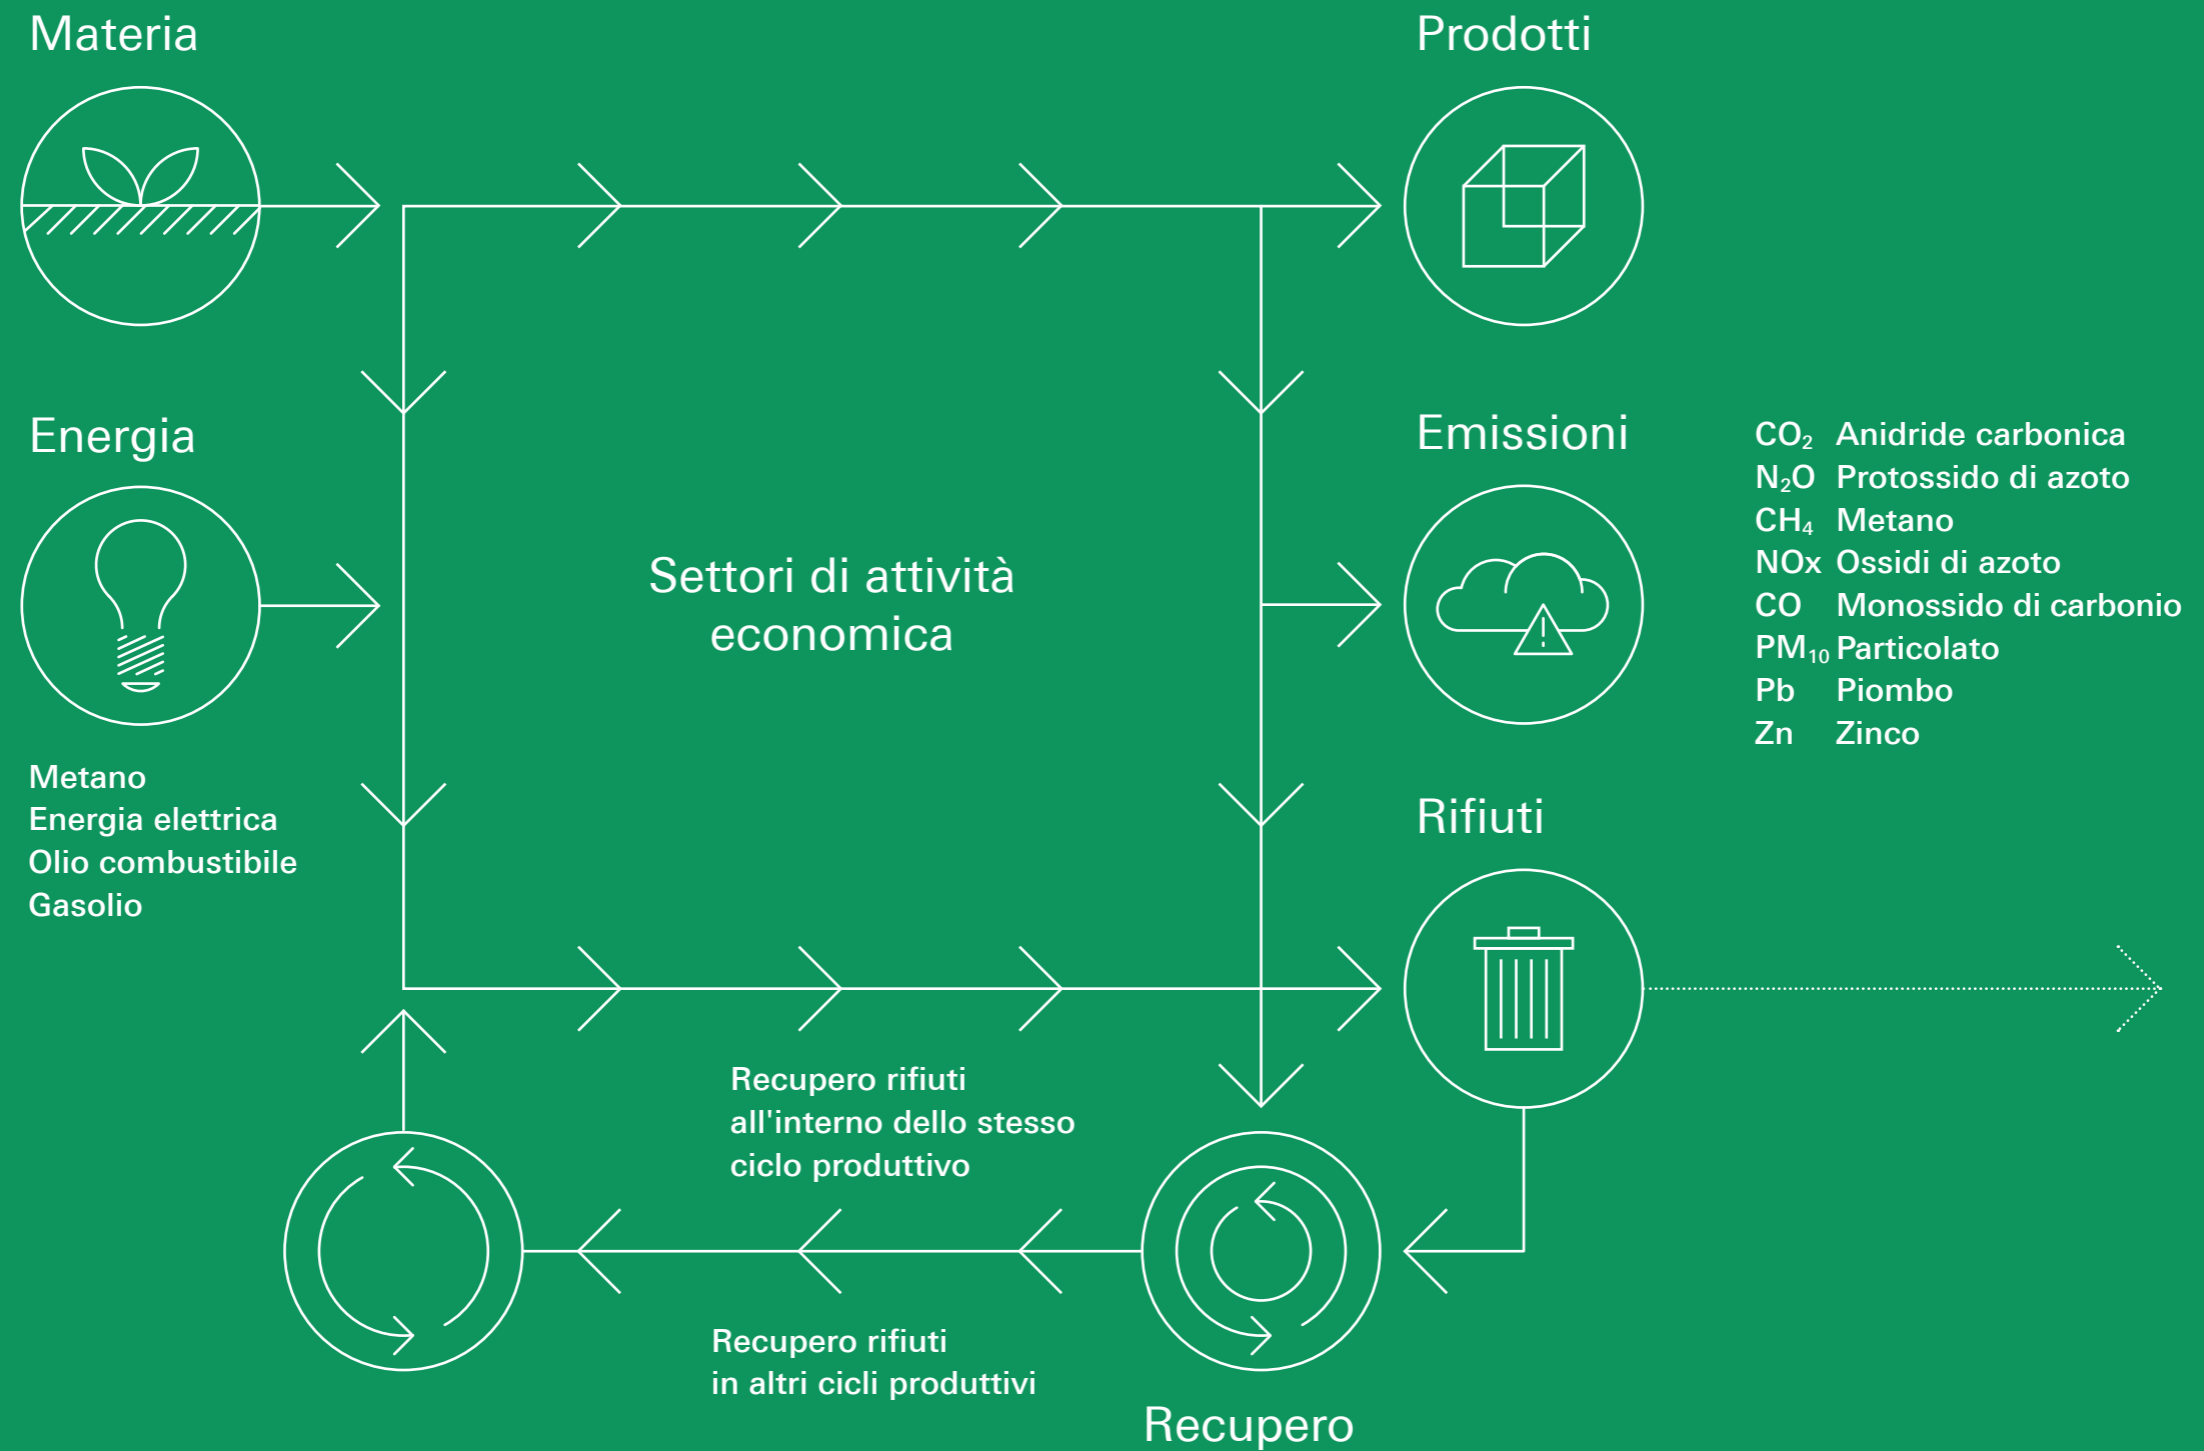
Materia

Prodotti

Energia

Emissioni

$CO_2$ Anidride carbonica
$N_2O$ Protossido di azoto
$CH_4$ Metano
NOx Ossidi di azoto
CO Monossido di carbonio
$PM_{10}$ Particolato
Pb Piombo
Zn Zinco

Settori di attività economica

Metano
Energia elettrica
Olio combustibile
Gasolio

Rifiuti

Recupero rifiuti all'interno dello stesso ciclo produttivo

Recupero rifiuti in altri cicli produttivi

Recupero